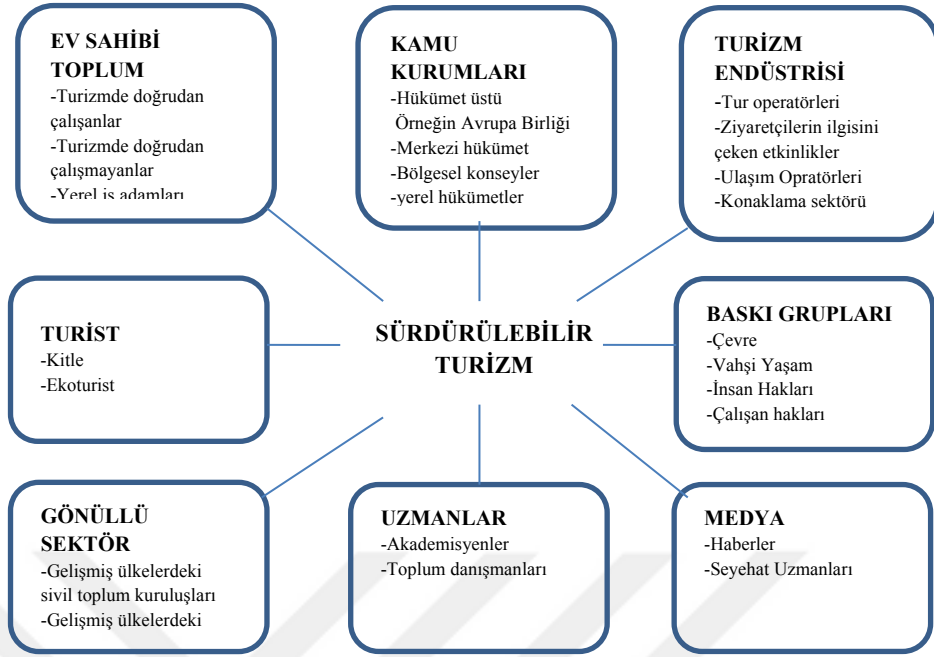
EV SAHİBİ TOPLUM
-Turizmde doğrudan çalışanlar
-Turizmde doğrudan çalışmayanlar
-Yerel iş adamları

KAMU KURUMLARI
-Hükümet üstü
Örneğin Avrupa Birliği
-Merkezi hükümet
-Bölgesel konseyler
-yerel hükümetler

TURİZM ENDÜSTRİSİ
-Tur operatörleri
-Ziyaretçilerin ilgisini çeken etkinlikler
-Ulaşım Opratörleri
-Konaklama sektörü

TURİST
-Kitle
-Ekoturist

SÜRDÜRÜLEBİLİR TURİZM

BASKI GRUPLARI
-Çevre
-Vahşi Yaşam
-İnsan Hakları
-Çalışan hakları

GÖNÜLLÜ SEKTÖR
-Gelişmiş ülkelerdeki sivil toplum kuruluşları
-Gelişmiş ülkelerdeki

UZMANLAR
-Akademisyenler
-Toplum danışmanları

MEDYA
-Haberler
-Seyehat Uzmanları